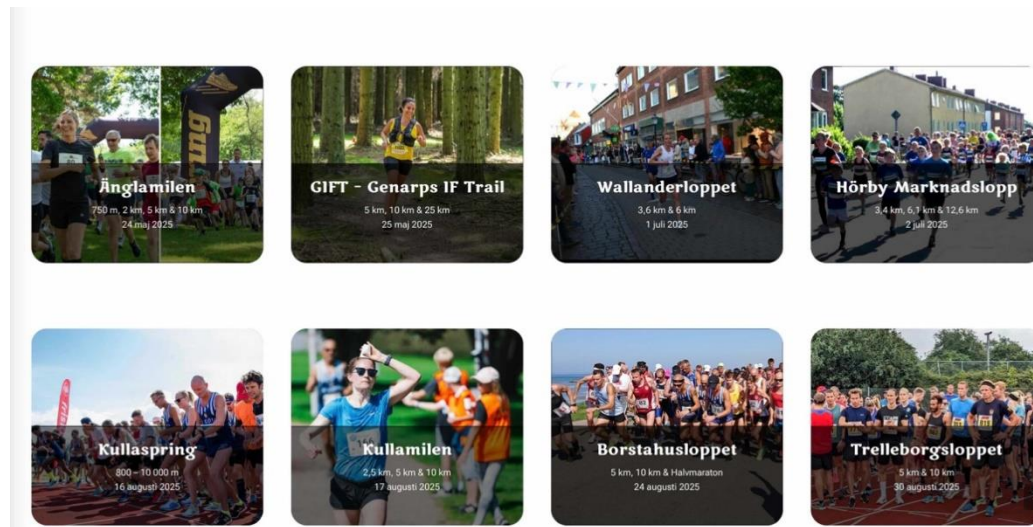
Änglamilen
750 m, 2 km, 5 km & 10 km
24 maj 2025

GIFT - Genarps IF Trail
5 km, 10 km & 25 km
25 maj 2025

Wallanderloppet
3,6 km & 6 km
1 juli 2025

Hörby Marknadslopp
3,4 km, 6,1 km & 12,6 km
2 juli 2025

Kullaspring
800 – 10 000 m
16 augusti 2025

Kullamilen
2,5 km, 5 km & 10 km
17 augusti 2025

Borstahusloppet
5 km, 10 km & Halvmaraton
24 augusti 2025

Trelleborgsloppet
5 km & 10 km
30 augusti 2025